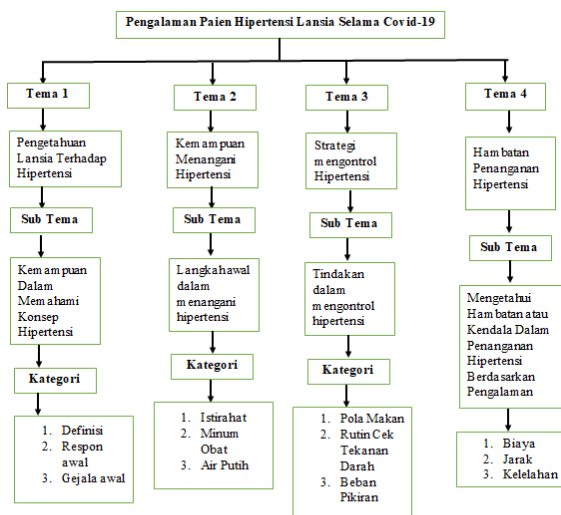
Pengalaman Paien Hipertensi Lansia Selama Covid-19

Tema 1

Pengetahuan Lansia Terhadap Hipertensi

Sub Tema

Kemampuan Dalam Memahami Konsep Hipertensi

Kategori

1. Definisi
2. Respon awal
3. Gejala awal

Tema 2

Kemampuan Menangani Hipertensi

Sub Tema

Langkahawal dalam menangani hipertensi

Kategori

1. Istirahat
2. Minum Obat
3. Air Putih

Tema 3

Strategi mengontrol Hipertensi

Sub Tema

Tindakan dalam mengontrol hipertensi

Kategori

1. Pola Makan
2. Rutin Cek Tekanan Darah
3. Beban Pikiran

Tema 4

Hambatan Penanganan Hipertensi

Sub Tema

Mengetahui Hambatan atau Kendala Dalam Penanganan Hipertensi Berdasarkan Pengalaman

1. Biaya
2. Jarak
3. Kelelahan